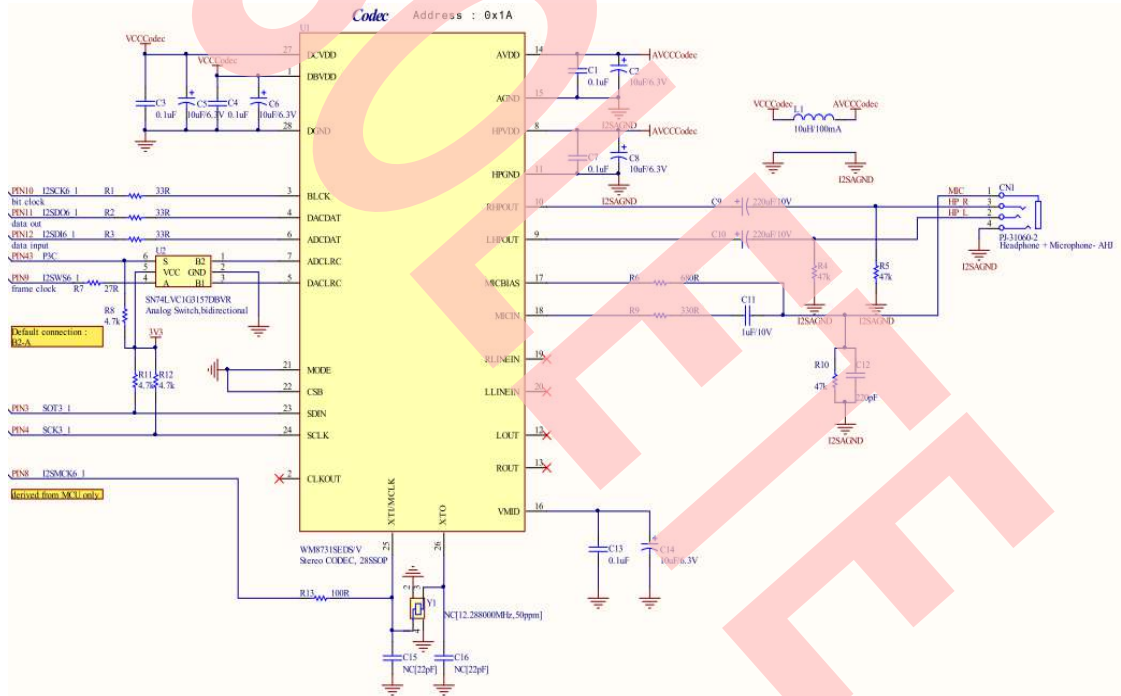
Codec Address : 0x1A

U1

VCCCodec
VCCCodec
27 DCVDD
1 DBVDD
C3 0.1uF
C5 10uF/6.3V
C4 0.1uF
C6 10uF/6.3V
28 DGND

14 AVDD
AVCCCodec
C1 0.1uF
C2 10uF/6.3V
15 AGND
I2SAGND
8 HPVDD
AVCCCodec
C7 0.1uF
C8 10uF/6.3V
11 HPGND
I2SAGND

VCCCodec L1 AVCCCodec
10uH/100mA
I2SAGND

PIN10 I2SCK6_1 R1 33R 3 BLCK
bit clock
PIN11 I2SDO6_1 R2 33R 4 DACDAT
data out
PIN12 I2SDI6_1 R3 33R 6 ADCDAT
data input
PIN43 P3C
U2
6 S B2 1
5 VCC GND 2
4 A B1 3
7 ADCLRC
PIN9 I2SWS6_1 R7 27R 5 DACLRC
frame clock
SN74LVC1G3157DBVR
Analog Switch,bidirectional
R8 4.7k
Default connection : B2-A
3V3
R11 4.7k R12 4.7k

21 MODE
22 CSB
PIN3 SOT3_1 23 SDIN
PIN4 SCK3_1 24 SCLK
PIN8 I2SMCK6_1 2 CLKOUT
derived from MCU only

10 RHPOUT C9 220uF/10V
9 LHPOUT C10 220uF/10V
17 MICBIAS R6 680R
18 MICIN R9 330R C11 1uF/10V
19 RLINEIN
20 LLINEIN
12 LOUT
13 ROUT
16 VMID

MIC 1 CN1
HP R 3
HP L 2
4
PJ-31060-2
Headphone + Microphone- AHJ
I2SAGND
R4 47k
R5 47k
I2SAGND I2SAGND
R10 47k
C12 220pF
I2SAGND

XTI/MCLK 25
XTO 26
WM8731SEDS/V
Stereo CODEC, 28SSOP
C13 0.1uF
C14 10uF/6.3V
R13 100R
Y1
NC[12.288000MHz, 50ppm]
C15 NC[22pF]
C16 NC[22pF]